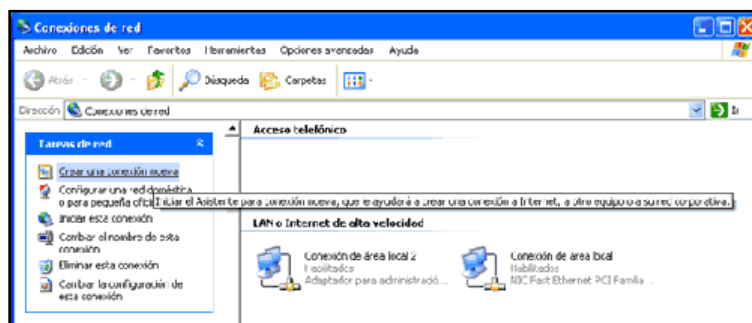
Conexiones de red

Archivo Edición Ver Favoritos Herramientas Opciones avanzadas Ayuda

Atrás Búsqueda Carpetas

Dirección Conexiones de red Ir

Tareas de red

Crear una conexión nueva

Configurar una red doméstica o para pequeña ofici

Iniciar el Asistente para conexión nueva, que le ayudará a crear una conexión a Internet, a otro equipo o a su red corporativa.

Iniciar esta conexión

Cambiar el nombre de esta conexión

Eliminar esta conexión

Cambiar la configuración de esta conexión

Acceso telefónico

LAN o Internet de alta velocidad

Conexión de área local 2
Habilitado
Adaptador para administració...

Conexión de área local
Habilitado
NIC Fast Ethernet PCI Familia ...